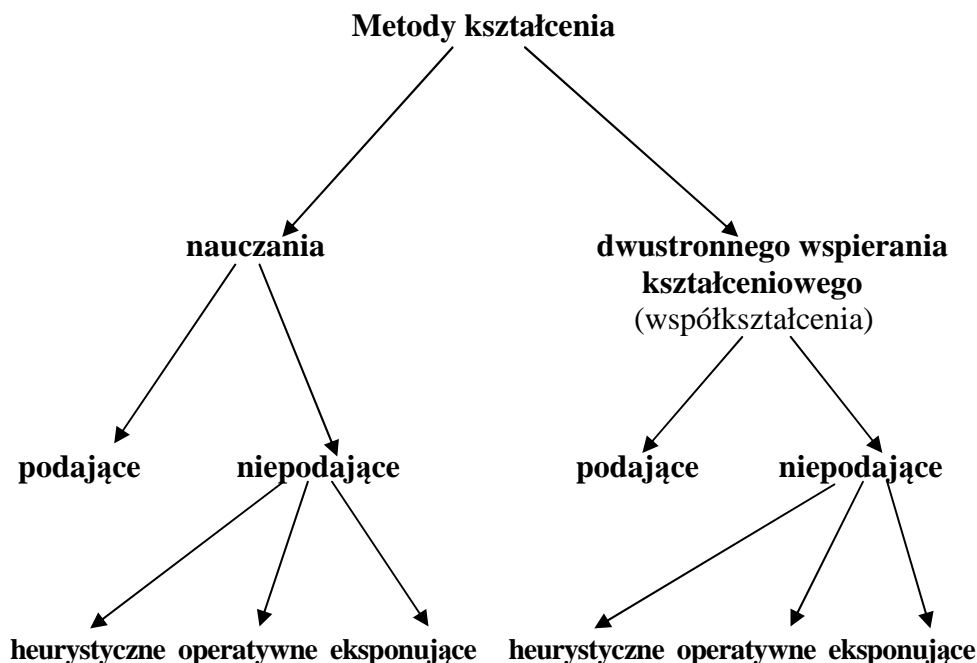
Metody kształcenia

nauczania

dwustronnego wspierania kształceniowego (współkształcenia)

podające

niepodające

podające

niepodające

heurystyczne operatywne eksponujące

heurystyczne operatywne eksponujące